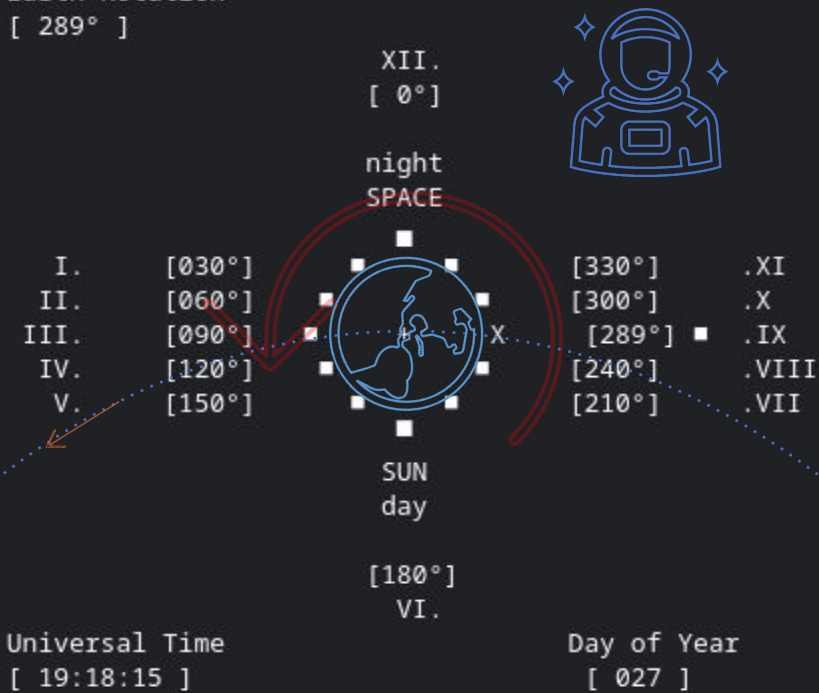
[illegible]
[ 289° ]

XII.
[ 0°]

night
SPACE

I. [030°] [330°] .XI
II. [060°] [300°] .X
III. [090°] X [289°] .IX
IV. [120°] [240°] .VIII
V. [150°] [210°] .VII

SUN
day

[180°]
VI.

Universal Time
[ 19:18:15 ]

Day of Year
[ 027 ]